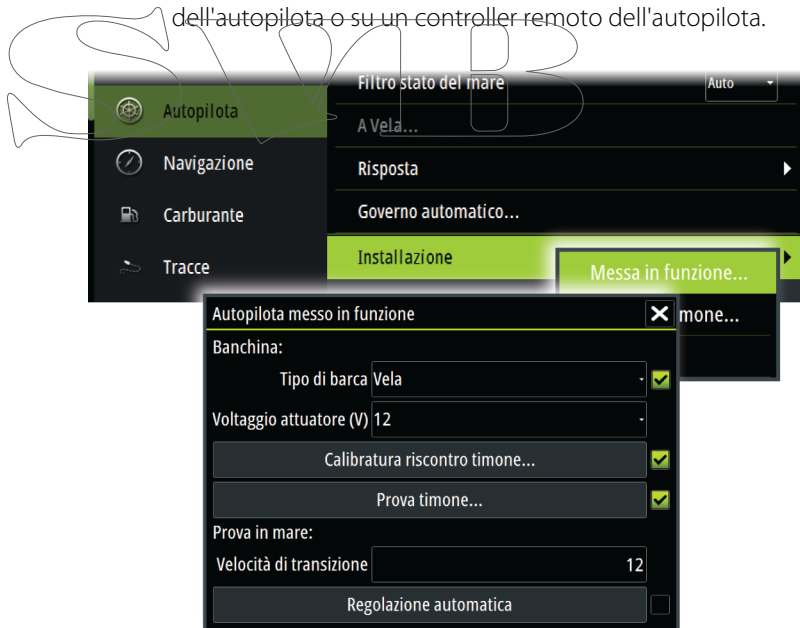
dell'autopilota o su un controller remoto dell'autopilota.

Autopilota
Navigazione
Carburante
Tracce

Filtro stato del mare
Auto
A Vela...
Risposta
Governo automatico...
Installazione
Messa in funzione...
mone...

Autopilota messo in funzione
Banchina:
Tipo di barca Vela
Voltaggio attuatore (V) 12
Calibratura riscontro timone...
Prova timone...
Prova in mare:
Velocità di transizione 12
Regolazione automatica